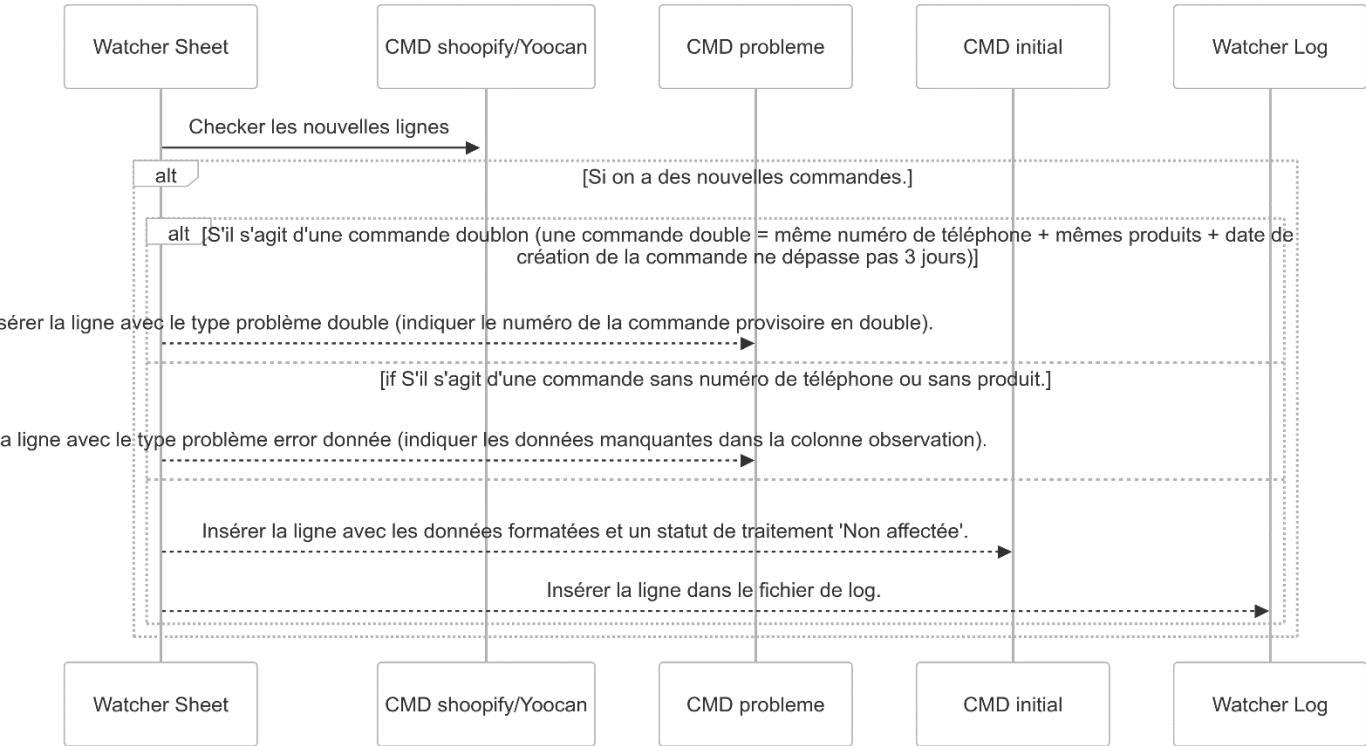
Watcher Sheet

CMD shoopify/Yoocan

CMD probleme

CMD initial

Watcher Log

Checker les nouvelles lignes

alt

[Si on a des nouvelles commandes.]

alt

[S'il s'agit d'une commande doublon (une commande double = même numéro de téléphone + mêmes produits + date de création de la commande ne dépasse pas 3 jours)]

sérer la ligne avec le type problème double (indiquer le numéro de la commande provisoire en double).

[if S'il s'agit d'une commande sans numéro de téléphone ou sans produit.]

a ligne avec le type problème error donnée (indiquer les données manquantes dans la colonne observation).

Insérer la ligne avec les données formatées et un statut de traitement 'Non affectée'.

Insérer la ligne dans le fichier de log.

Watcher Sheet

CMD shoopify/Yoocan

CMD probleme

CMD initial

Watcher Log